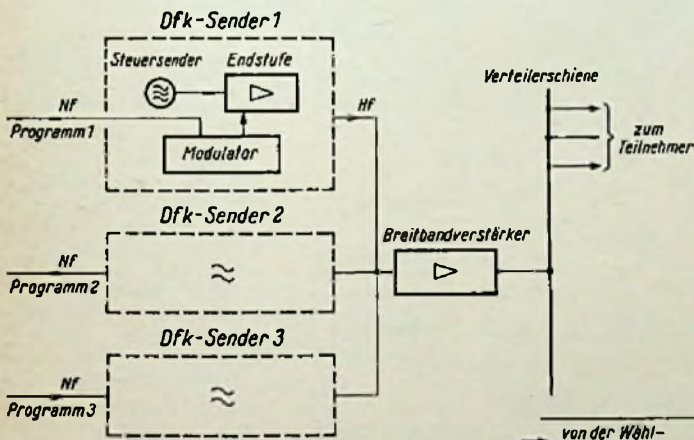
Dfk-Sender 1

Steuersender

Endstufe

NF

Programm 1

Modulator

HF

Verteilerschiene

zum Teilnehmer

Dfk-Sender 2

NF

Programm 2

$\approx$

Breitbandverstärker

Dfk-Sender 3

NF

Programm 3

$\approx$

von der Wähl-